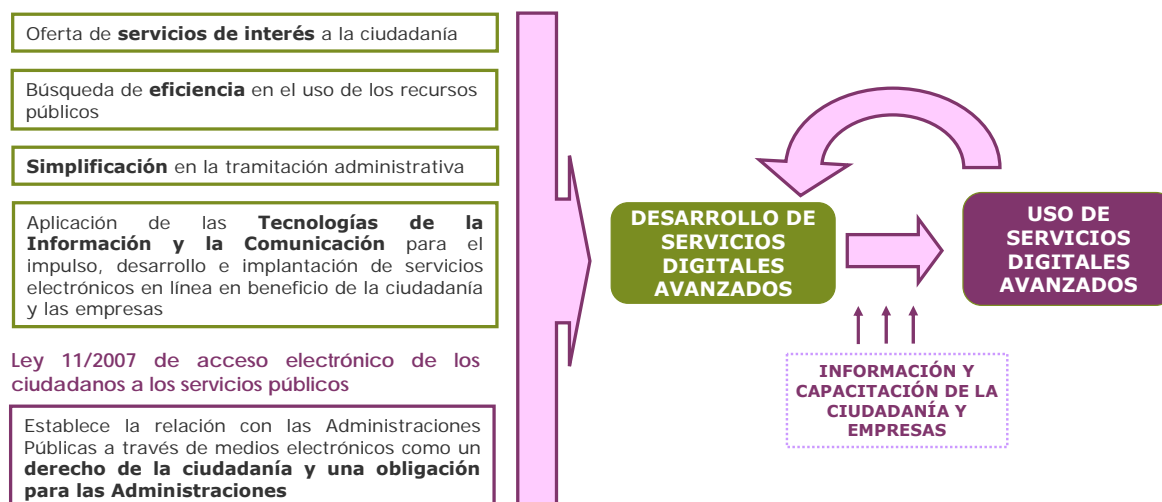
Oferta de **servicios de interés** a la ciudadanía

Búsqueda de **eficiencia** en el uso de los recursos públicos

**Simplificación** en la tramitación administrativa

Aplicación de las **Tecnologías de la Información y la Comunicación** para el impulso, desarrollo e implantación de servicios electrónicos en línea en beneficio de la ciudadanía y las empresas

Ley 11/2007 de acceso electrónico de los ciudadanos a los servicios públicos

Establece la relación con las Administraciones Públicas a través de medios electrónicos como un **derecho de la ciudadanía y una obligación para las Administraciones**

DESARROLLO DE SERVICIOS DIGITALES AVANZADOS

USO DE SERVICIOS DIGITALES AVANZADOS

INFORMACIÓN Y CAPACITACIÓN DE LA CIUDADANÍA Y EMPRESAS